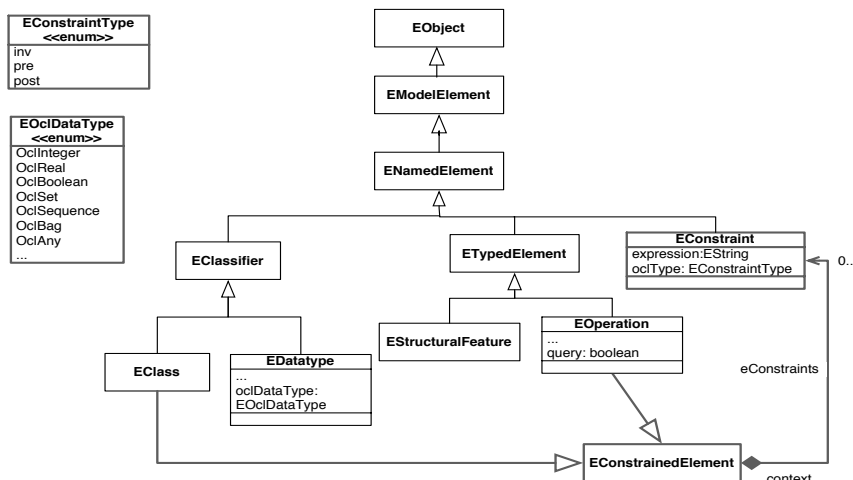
EConstraintType
<<enum>>
inv
pre
post

EOclDataType
<<enum>>
OclInteger
OclReal
OclBoolean
OclSet
OclSequence
OclBag
OclAny
...

EObject

EModelElement

ENamedElement

EClassifier

ETypedElement

EConstraint
expression:EString
oclType: EConstraintType

0..

EStructuralFeature

EOperation
...
query: boolean

EClass

EDatatype
...
oclDataType:
EOclDataType

eConstraints

EConstrainedElement

context